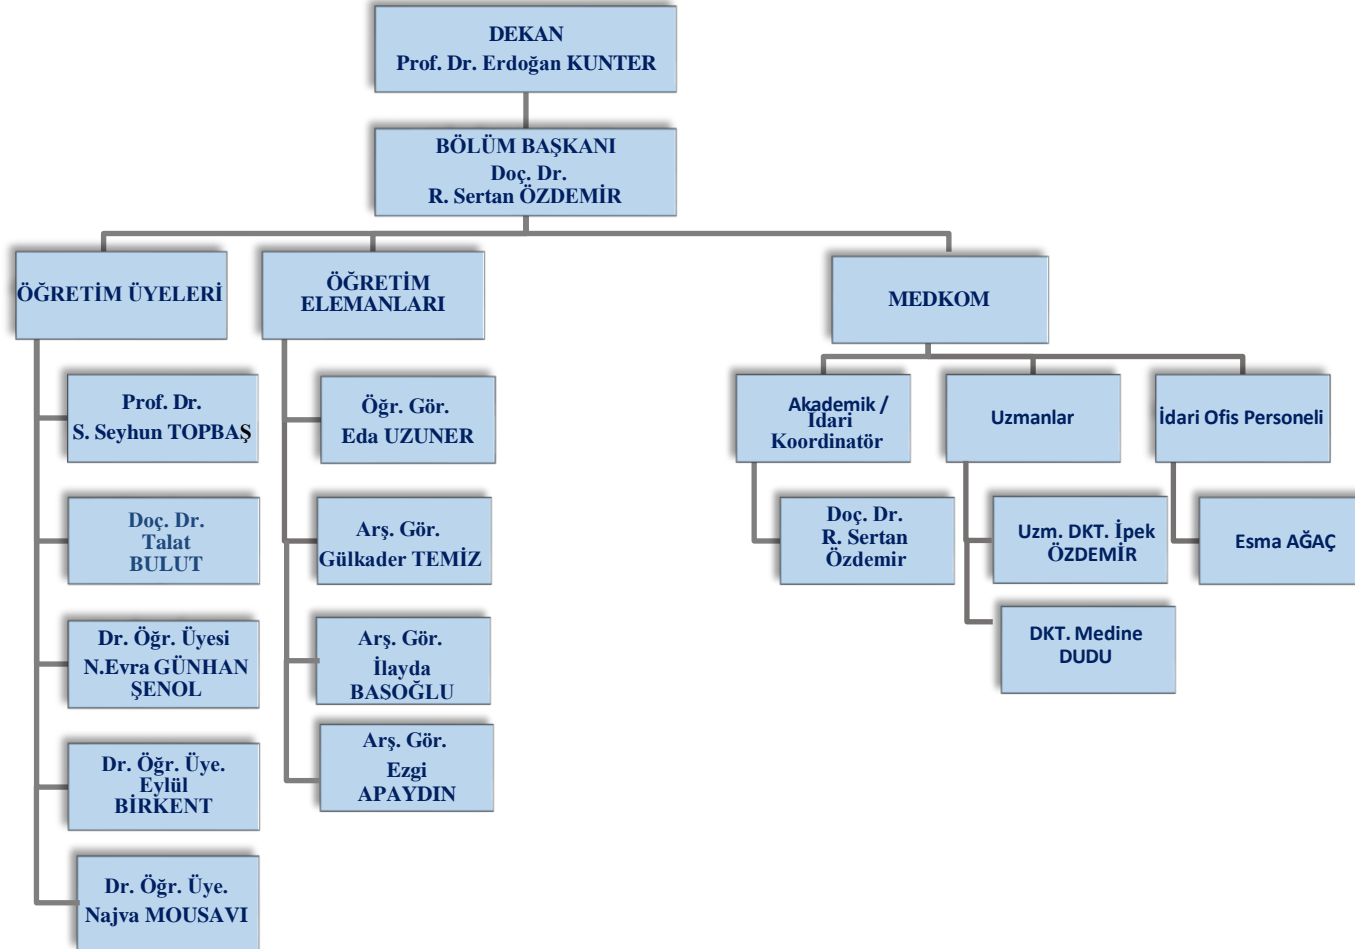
DEKAN
Prof. Dr. Erdoğan KUNTER

BÖLÜM BAŞKANI
Doç. Dr.
R. Sertan ÖZDEMİR

ÖĞRETİM ÜYELERİ

Prof. Dr.
S. Seyhun TOPBAŞ

Doç. Dr.
Talat
BULUT

Dr. Öğr. Üyesi
N.Evra GÜNHAN
ŞENOL

Dr. Öğr. Üye.
Eylül
BİRKENT

Dr. Öğr. Üye.
Najva MOUSAVI

ÖĞRETİM
ELEMANLARI

Öğr. Gör.
Eda UZUNER

Arş. Gör.
Gülkader TEMİZ

Arş. Gör.
İlayda
BASOĞLU

Arş. Gör.
Ezgi
APAYDIN

MEDKOM

Akademik / İdari
Koordinatör

Doç. Dr.
R. Sertan
Özdemir

Uzmanlar

Uzm. DKT. İpek
ÖZDEMİR

DKT. Medine
DUDU

İdari Ofis Personeli

Esma AĞAÇ